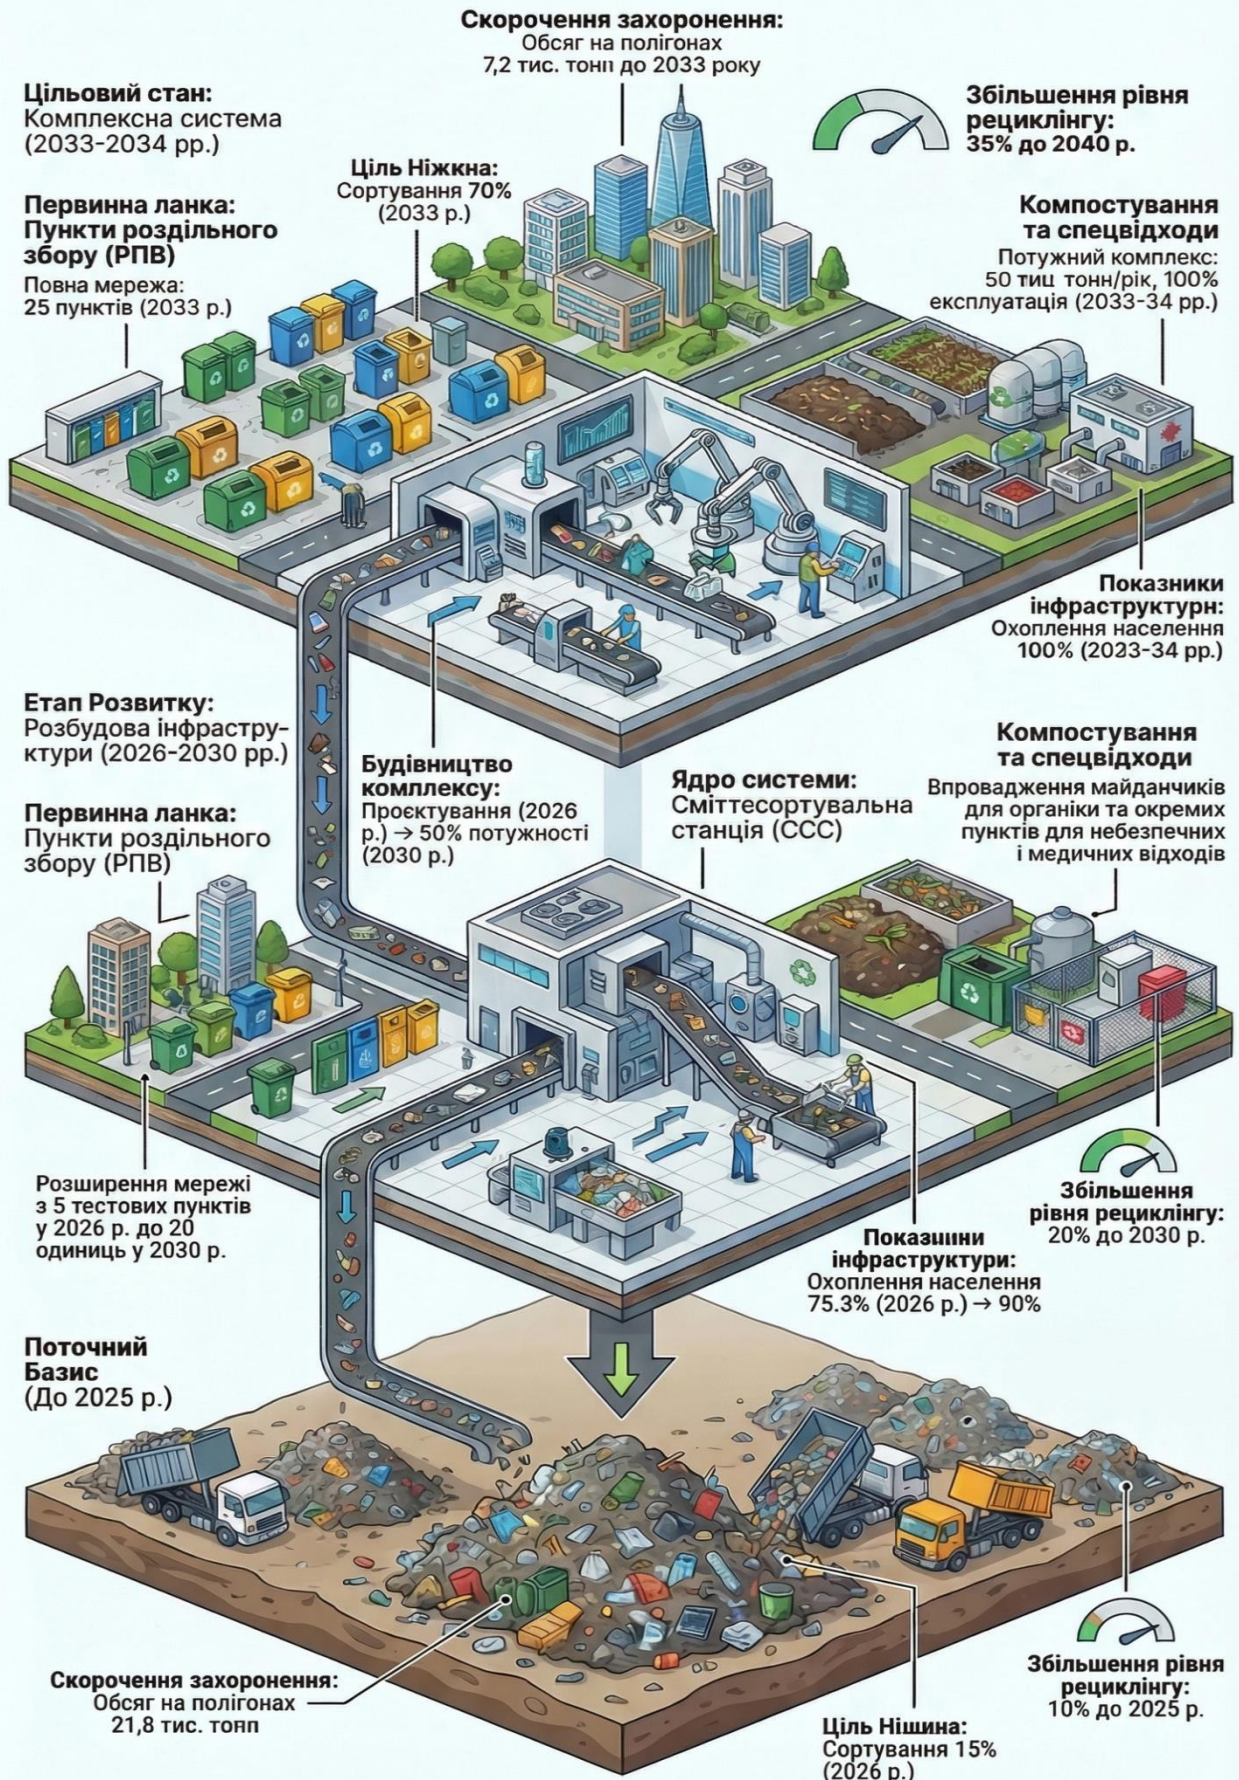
Скорочення захоронення:
Обсяг на полігонах
7,2 тис. тонп до 2033 року

Цільовий стан:
Комплексна система
(2033-2034 рр.)

Збільшення рівня рециклінгу:
35% до 2040 р.

Ціль Ніжкна:
Сортування 70%
(2033 р.)

Первинна ланка:
Пункти роздільного збору (РПВ)
Повна мережа:
25 пунктів (2033 р.)

Компостування та спецвідходи
Потужний комплекс:
50 тиц тонн/рік, 100%
експлуатація (2033-34 рр.)

Показники інфраструктурн:
Охоплення населення
100% (2023-34 рр.)

Етап Розвитку:
Розбудова інфраструктури (2026-2030 рр.)

Будівництво комплексу:
Проєктування (2026 р.) → 50% потужності (2030 р.)

Ядро системи:
Сміттесортувальна станція (ССС)

Компостування та спецвідходи
Впровадження майданчиків для органіки та окремих пунктів для небезпечних і медичних відходів

Первинна ланка:
Пункти роздільного збору (РПВ)

Розширення мережі з 5 тестових пунктів у 2026 р. до 20 одиниць у 2030 р.

Збільшення рівня рециклінгу:
20% до 2030 р.

Показшни інфраструктури:
Охоплення населення
75.3% (2026 р.) → 90%

Поточний Базис
(До 2025 р.)

Скорочення захоронення:
Обсяг на полігонах
21,8 тис. тонп

Збільшення рівня рециклінгу:
10% до 2025 р.

Ціль Нішина:
Сортування 15%
(2026 р.)